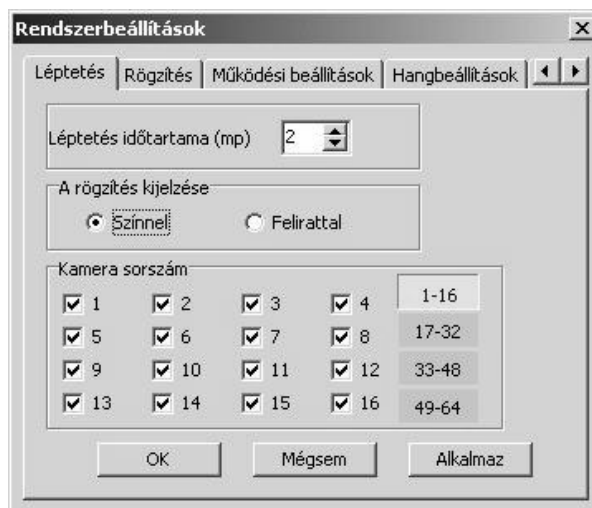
Rendszerbeállítások ×

Léptetés | Rögzítés | Működési beállítások | Hangbeállítások

Léptetés időtartama (mp) 2

A rögzítés kijelzése

Színnel Felirattal

Kamera sorszám

1 2 3 4 1-16

5 6 7 8 17-32

9 10 11 12 33-48

13 14 15 16 49-64

OK Mégsem Alkalmaz